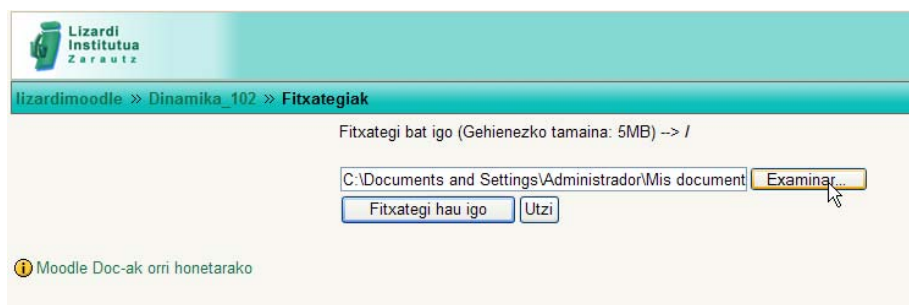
Lizardi Institutua Zarautz

lizardimoodle » Dinamika_102 » Fitxategiak

Fitxategi bat igo (Gehienezko tamaina: 5MB) --> /

C:\Documents and Settings\Administrador\Mis document

Examinar...

Fitxategi hau igo

Utzi

Moodle Doc-ak orri honetarako